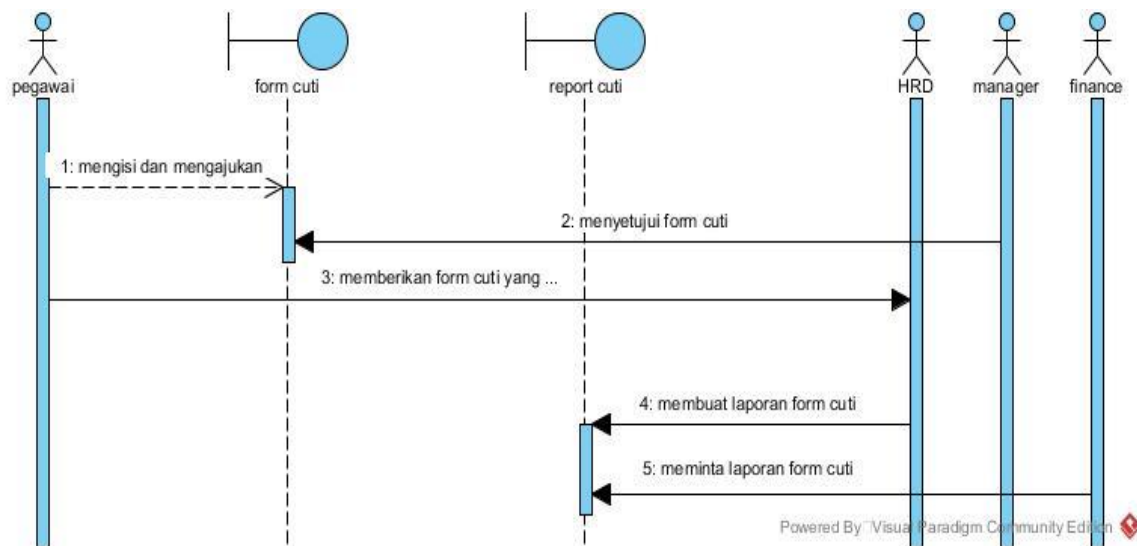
pegawai

form cuti

report cuti

HRD

manager

finance

1: mengisi dan mengajukan

2: menyetujui form cuti

3: memberikan form cuti yang ...

4: membuat laporan form cuti

5: meminta laporan form cuti

Powered By Visual Paradigm Community Edition